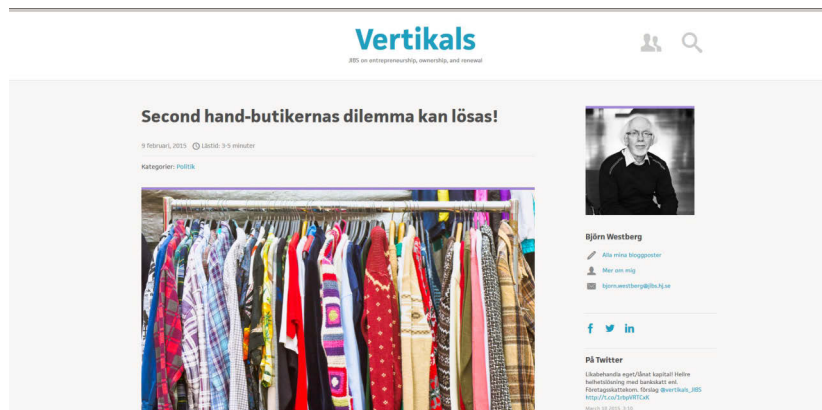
Vertikals

JIBS on entrepreneurship, ownership, and renewal

Second hand-butikernas dilemma kan lösas!

9 februari, 2015 Lästid: 3-5 minuter

Kategorier: Politik

Björn Westberg

Alla mina bloggposter

Mer om mig

bjorn.westberg@jibs.hj.se

f

På Twitter

Likabehandla eget/lånat kapital! Hellre helhetslösning med bankskatt enl. Företagsskattekom. förslag @vertikals_JIBS http://t.co/1rbpVRTCeK

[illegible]